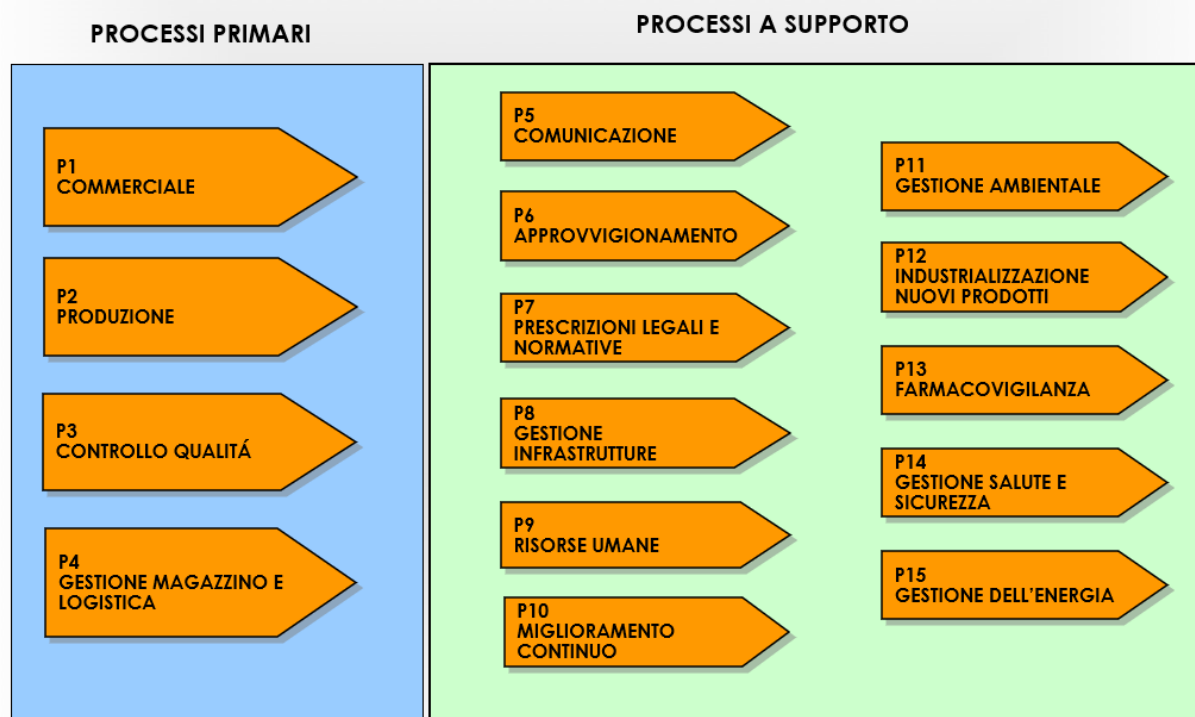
PROCESSI PRIMARI

PROCESSI A SUPPORTO

P1
COMMERCIALE

P2
PRODUZIONE

P3
CONTROLLO QUALITÁ

P4
GESTIONE MAGAZZINO E LOGISTICA

P5
COMUNICAZIONE

P6
APPROVVIGIONAMENTO

P7
PRESCRIZIONI LEGALI E NORMATIVE

P8
GESTIONE INFRASTRUTTURE

P9
RISORSE UMANE

P10
MIGLIORAMENTO CONTINUO

P11
GESTIONE AMBIENTALE

P12
INDUSTRIALIZZAZIONE NUOVI PRODOTTI

P13
FARMACOVIGILANZA

P14
GESTIONE SALUTE E SICUREZZA

P15
GESTIONE DELL'ENERGIA